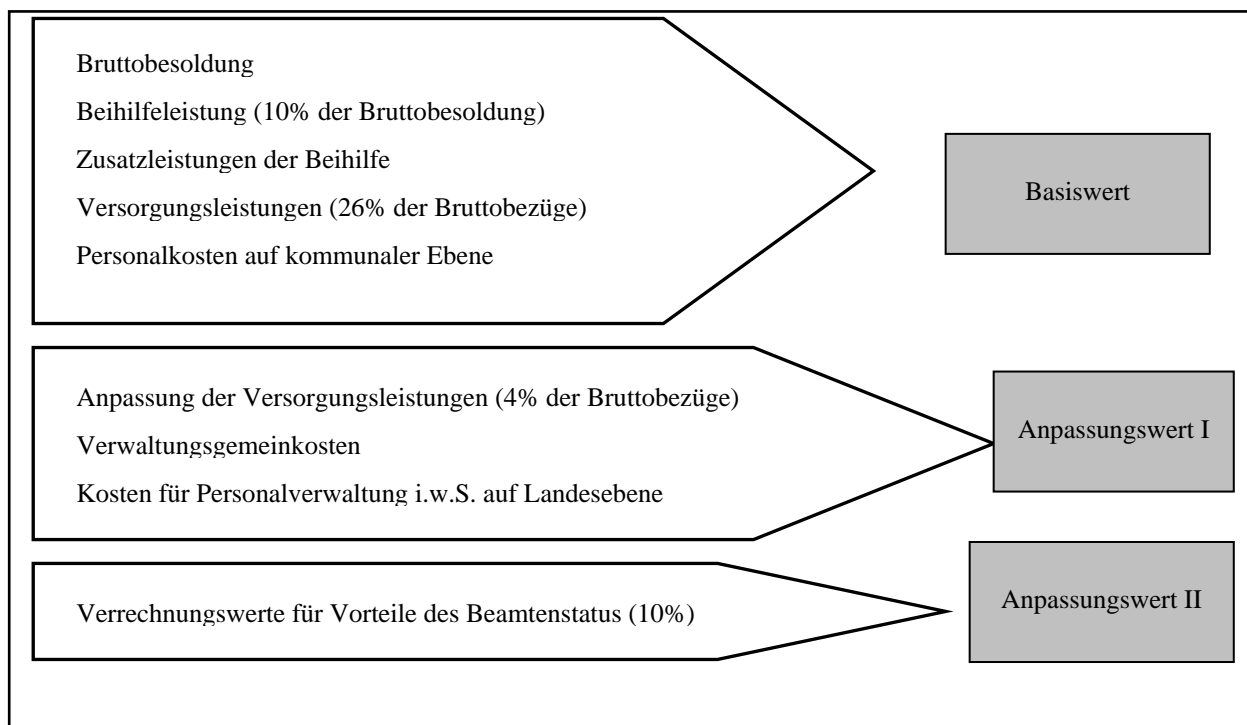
Bruttobesoldung

Beihilfeleistung (10% der Bruttobesoldung)

Zusatzleistungen der Beihilfe

Versorgungsleistungen (26% der Bruttobezüge)

Personalkosten auf kommunaler Ebene

Basiswert

Anpassung der Versorgungsleistungen (4% der Bruttobezüge)

Verwaltungsgemeinkosten

Kosten für Personalverwaltung i.w.S. auf Landesebene

Anpassungswert I

Verrechnungswerte für Vorteile des Beamtenstatus (10%)

Anpassungswert II